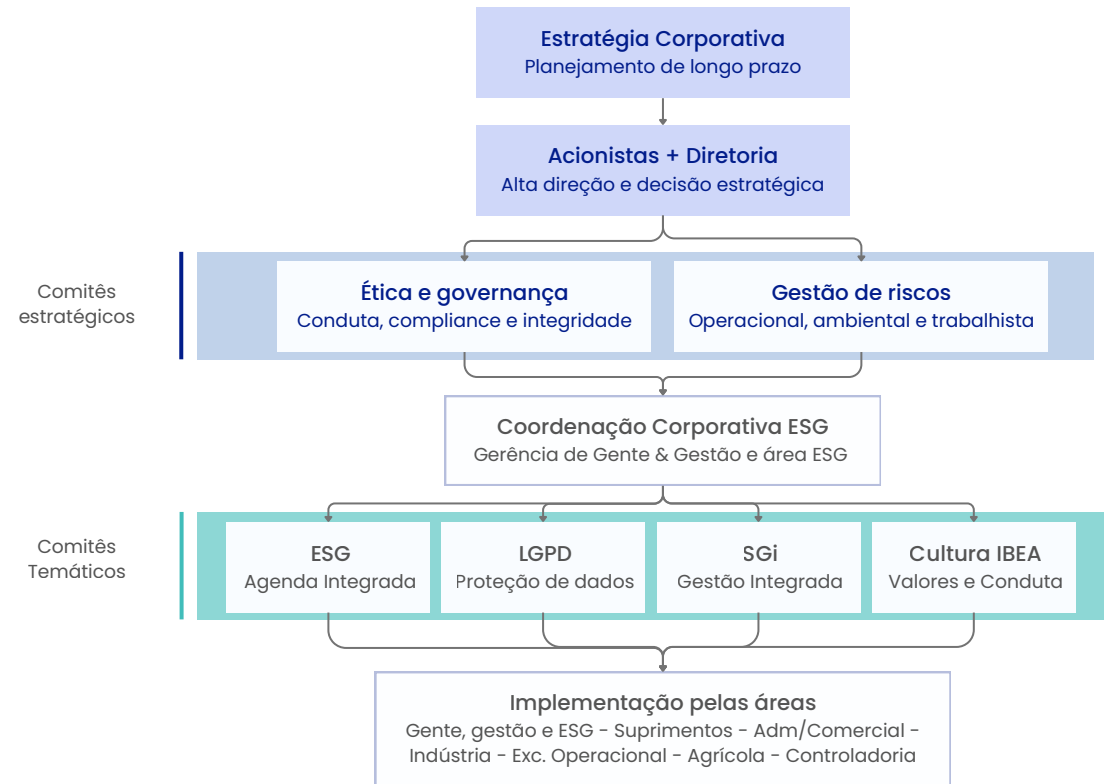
Estratégia Corporativa
Planejamento de longo prazo

Acionistas + Diretoria
Alta direção e decisão estratégica

Comitês estratégicos

Ética e governança
Conduta, compliance e integridade

Gestão de riscos
Operacional, ambiental e trabalhista

Coordenação Corporativa ESG
Gerência de Gente & Gestão e área ESG

Comitês Temáticos

ESG
Agenda Integrada

LGPD
Proteção de dados

SGi
Gestão Integrada

Cultura IBEA
Valores e Conduta

Implementação pelas áreas
Gente, gestão e ESG - Suprimentos - Adm/Comercial - Indústria - Exc. Operacional - Agrícola - Controladoria